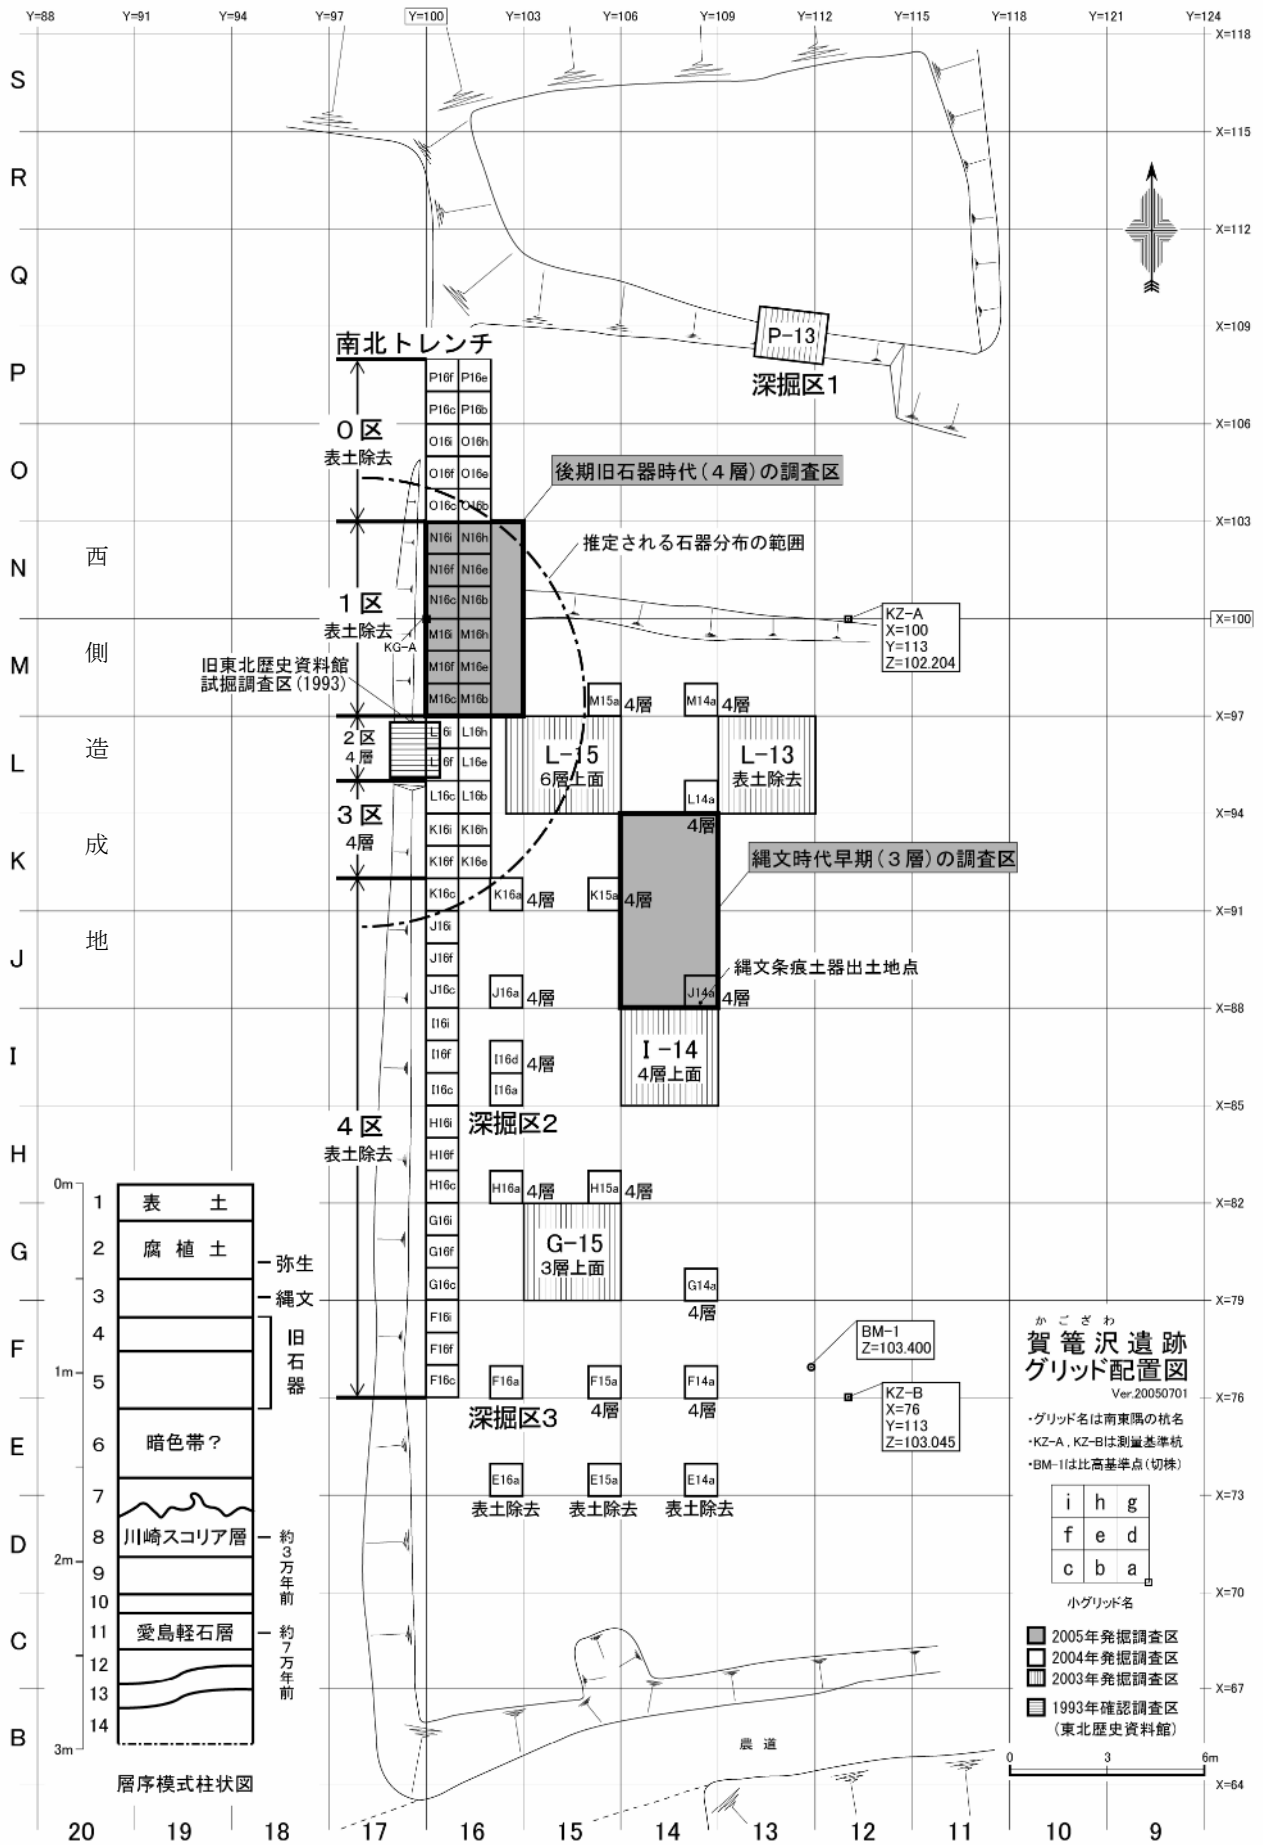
Y=88 Y=91 Y=94 Y=97 Y=100 Y=103 Y=106 Y=109 Y=112 Y=115 Y=118 Y=121 Y=124

X=118
X=115
X=112
X=109
X=106
X=103
X=100
X=97
X=94
X=91
X=88
X=85
X=82
X=79
X=76
X=73
X=70
X=67
X=64

S
R
Q
P
O
N
M
L
K
J
I
H
G
F
E
D
C
B

20 19 18 17 16 15 14 13 12 11 10 9

西側造成地

南北トレンチ

P-13
深掘区1

P16f P16e
P16c P16b
O16i O16h
O16f O16e
O16c O16b

0区
表土除去

後期旧石器時代（4層）の調査区

推定される石器分布の範囲

N16i N16h
N16f N16e
N16c N16b
M16i M16h
M16f M16e
M16c M16b

1区
表土除去

KG-A

KZ-A
X=100
Y=113
Z=102.204

旧東北歴史資料館
試掘調査区（1993）

M15a 4層
M14a 4層

2区
4層

L16i L16h
L16f L16e
L16c L16b

L-15
6層上面

L-13
表土除去

L14a
4層

3区
4層

K16i K16h
K16f K16e
K16c

K16a 4層
K15a 4層

縄文時代早期（3層）の調査区

J16i
J16f
J16c

J16a 4層

縄文条痕土器出土地点

J14a 4層

I16i
I16f
I16c

I16d 4層
I16a

I-14
4層上面

4区
表土除去

深掘区2

H16i
H16f
H16c

H16a 4層
H15a 4層

G16i
G16f
G16c

G-15
3層上面

G14a
4層

F16i
F16f
F16c

F16a
F15a 4層
F14a 4層

深掘区3

E16a 表土除去
E15a 表土除去
E14a 表土除去

BM-1
Z=103.400

KZ-B
X=76
Y=113
Z=103.045

かござわ
賀篭沢遺跡
グリッド配置図
Ver.20050701

・グリッド名は南東隅の杭名
・KZ-A，KZ-Bは測量基準杭
・BM-1は比高基準点（切株）

| i | h | g |
|---|---|---|
| f | e | d |
| c | b | a |

小グリッド名

2005年発掘調査区
2004年発掘調査区
2003年発掘調査区
1993年確認調査区
（東北歴史資料館）

0m
1m
2m
3m

1 表土
2 腐植土 ― 弥生
3 ― 縄文
4
5
旧石器
6 暗色帯？
7
8 川崎スコリア層 ― 約3万年前
9
10
11 愛島軽石層 ― 約7万年前
12
13
14

層序模式柱状図

農道

0 3 6m